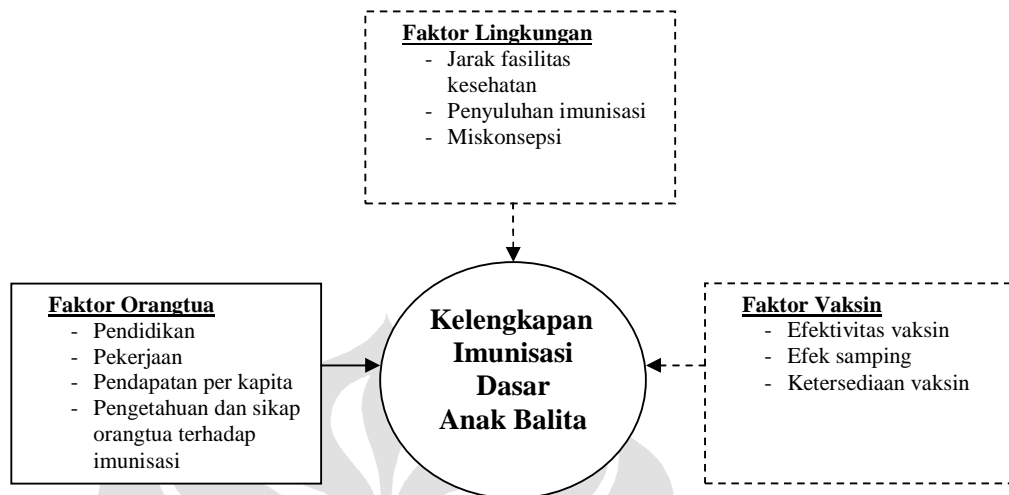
**Faktor Lingkungan**
- Jarak fasilitas kesehatan
- Penyuluhan imunisasi
- Miskonsepsi

**Faktor Orangtua**
- Pendidikan
- Pekerjaan
- Pendapatan per kapita
- Pengetahuan dan sikap orangtua terhadap imunisasi

**Kelengkapan Imunisasi Dasar Anak Balita**

**Faktor Vaksin**
- Efektivitas vaksin
- Efek samping
- Ketersediaan vaksin